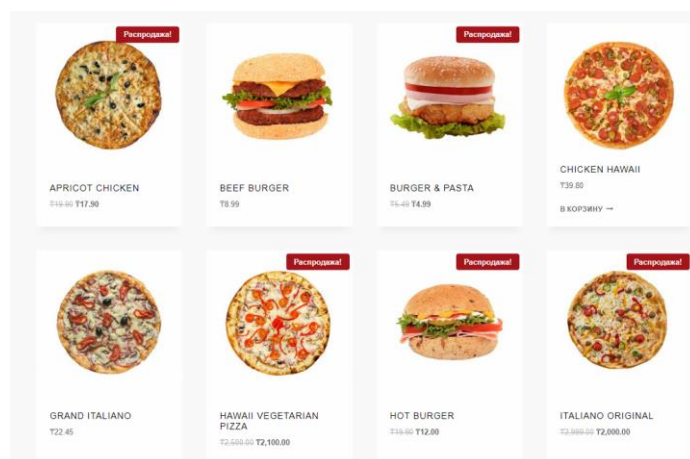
Распродажа!

APRICOT CHICKEN
₸19.00 ₸17.90

BEEF BURGER
₸8.99

Распродажа!

BURGER & PASTA
₸5.49 ₸4.99

CHICKEN HAWAII
₸39.80
В КОРЗИНУ →

GRAND ITALIANO
₸22.45

Распродажа!

HAWAII VEGETARIAN PIZZA
₸2,500.00 ₸2,100.00

Распродажа!

HOT BURGER
₸18.00 ₸12.00

Распродажа!

ITALIANO ORIGINAL
₸2,989.00 ₸2,000.00